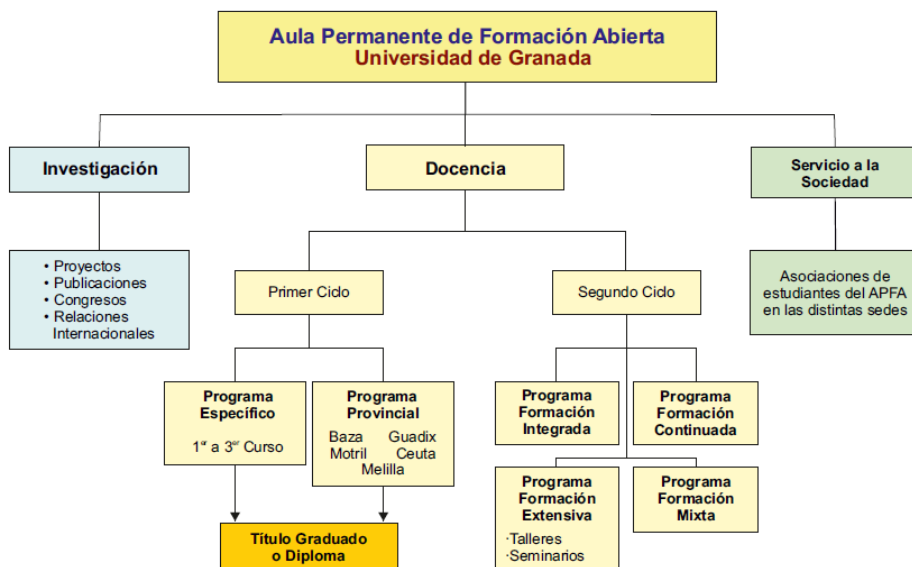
Aula Permanente de Formación Abierta
Universidad de Granada

Investigación

• Proyectos
• Publicaciones
• Congresos
• Relaciones Internacionales

Docencia

Primer Ciclo

Programa Específico

$1^{er}$ a $3^{er}$ Curso

Programa Provincial

Baza Guadix
Motril Ceuta
Melilla

Título Graduado o Diploma

Segundo Ciclo

Programa Formación Integrada

Programa Formación Continuada

Programa Formación Extensiva

·Talleres
·Seminarios

Programa Formación Mixta

Servicio a la Sociedad

Asociaciones de estudiantes del APFA en las distintas sedes